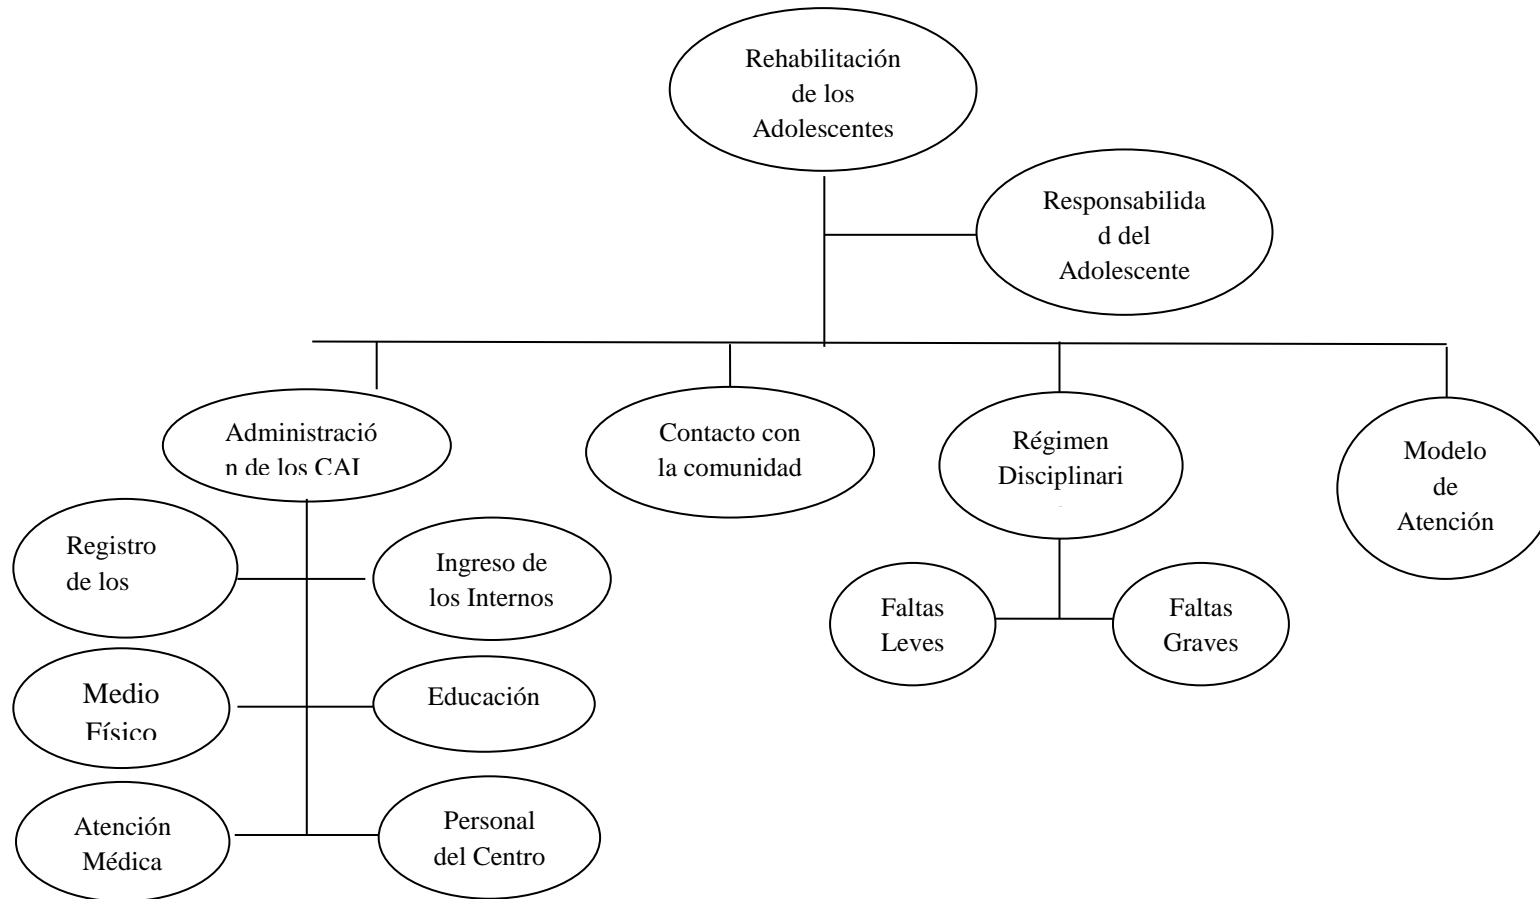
Rehabilitación de los Adolescentes

Responsabilidad del Adolescente

Administración de los CAI

Contacto con la comunidad

Régimen Disciplinari

Modelo de Atención

Registro de los

Ingreso de los Internos

Medio Físico

Educación

Atención Médica

Personal del Centro

Faltas Leves

Faltas Graves